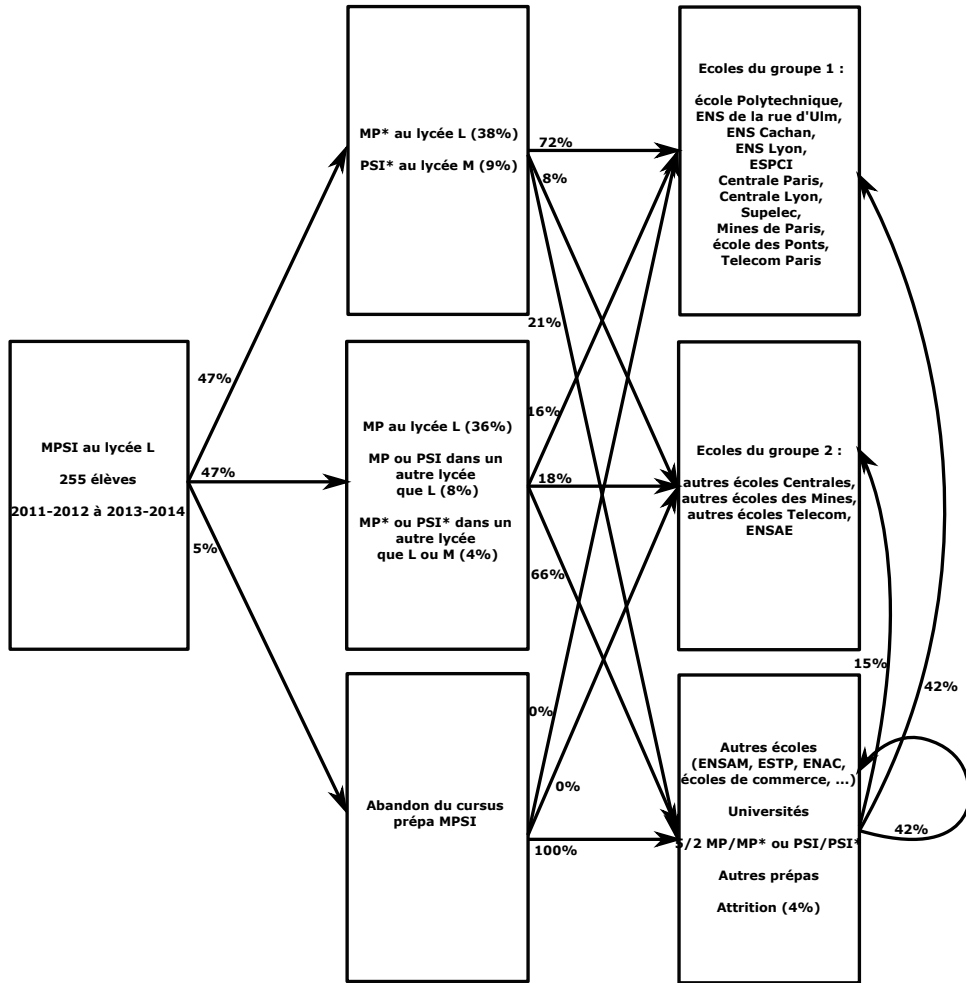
MPSI au lycée L

255 élèves

2011-2012 à 2013-2014

47%

47%

5%

MP* au lycée L (38%)

PSI* au lycée M (9%)

72%

8%

21%

MP au lycée L (36%)

MP ou PSI dans un autre lycée que L (8%)

MP* ou PSI* dans un autre lycée que L ou M (4%)

16%

18%

66%

Abandon du cursus prépa MPSI

0%

0%

100%

Ecoles du groupe 1 :

école Polytechnique, ENS de la rue d'Ulm, ENS Cachan, ENS Lyon, ESPCI Centrale Paris, Centrale Lyon, Supelec, Mines de Paris, école des Ponts, Telecom Paris

Ecoles du groupe 2 :

autres écoles Centrales, autres écoles des Mines, autres écoles Telecom, ENSAE

Autres écoles (ENSAM, ESTP, ENAC, écoles de commerce, ...)

Universités

5/2 MP/MP* ou PSI/PSI*

Autres prépas

Attrition (4%)

15%

42%

42%